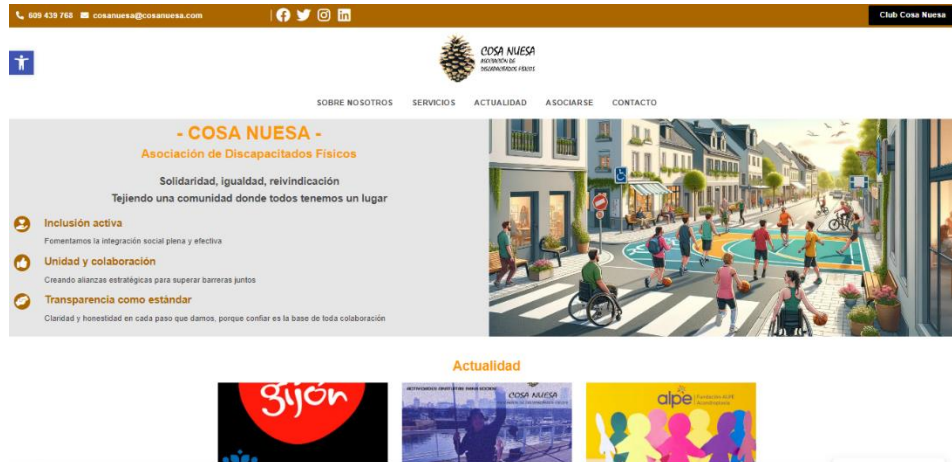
609 439 768 cosanuesa@cosanuesa.com

Club Cosa Nuesa

COSA NUESA
ASOCIACIÓN DE DISCAPACITADOS FÍSICOS

SOBRE NOSOTROS SERVICIOS ACTUALIDAD ASOCIARSE CONTACTO

- COSA NUESA -
Asociación de Discapacitados Físicos

Solidaridad, igualdad, reivindicación
Tejiendo una comunidad donde todos tenemos un lugar

Inclusión activa
Fomentamos la integración social plena y efectiva

Unidad y colaboración
Creando alianzas estratégicas para superar barreras juntos

Transparencia como estándar
Claridad y honestidad en cada paso que damos, porque confiar es la base de toda colaboración

Actualidad

gijón

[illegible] COSA NUESA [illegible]

alpe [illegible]